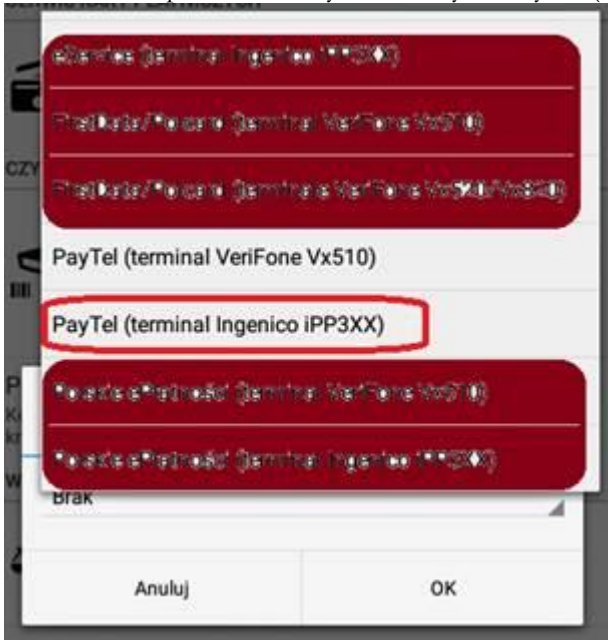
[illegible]

eService (terminal Ingenico iPP3XX)

FirstData/Polcard (terminal VeriFone Vx510)

FirstData/Polcard (terminale VeriFone Vx520/Vx820)

PayTel (terminal VeriFone Vx510)

PayTel (terminal Ingenico iPP3XX)

Polskie ePłatności (terminal VeriFone Vx510)

Polskie ePłatności (terminal Ingenico iPP3XX)

CZY

P

K

kr

W

Brak

Anuluj

OK